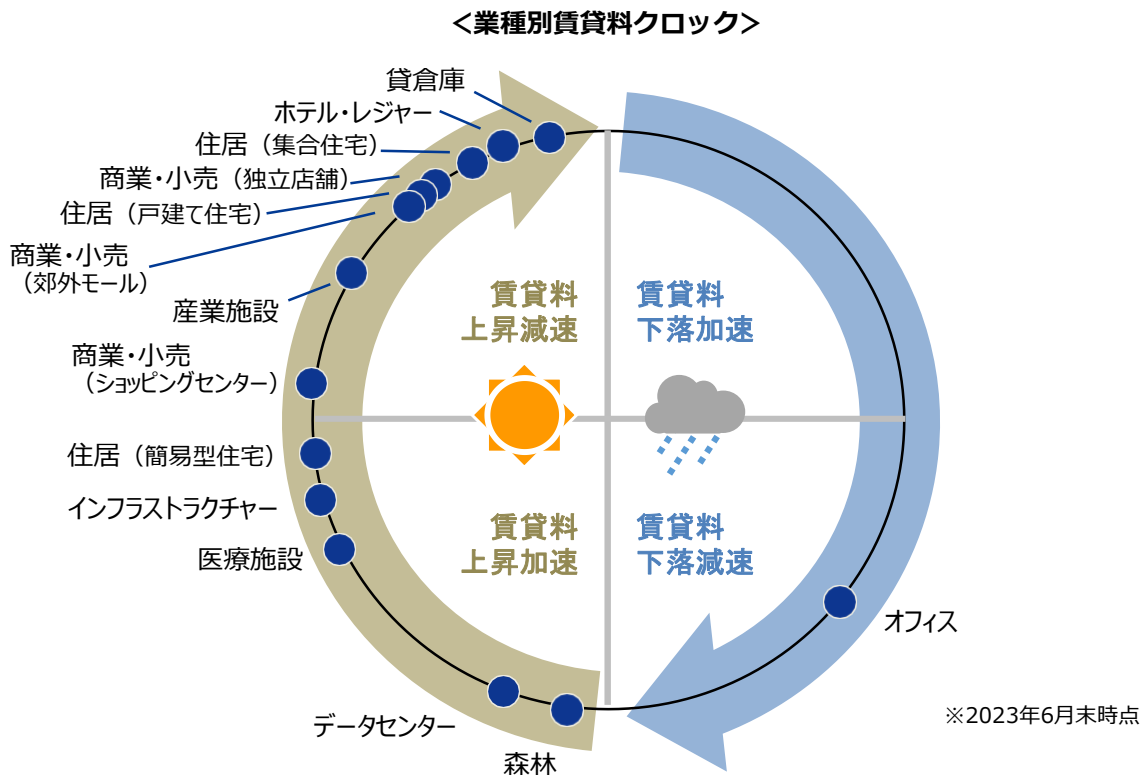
＜業種別賃貸料クロック＞

貸倉庫

ホテル・レジャー

住居（集合住宅）

商業・小売（独立店舗）

住居（戸建て住宅）

商業・小売
（郊外モール）

産業施設

商業・小売
（ショッピングセンター）

住居（簡易型住宅）

インフラストラクチャー

医療施設

データセンター

森林

賃貸料
上昇減速

賃貸料
下落加速

賃貸料
上昇加速

賃貸料
下落減速

オフィス

※2023年6月末時点